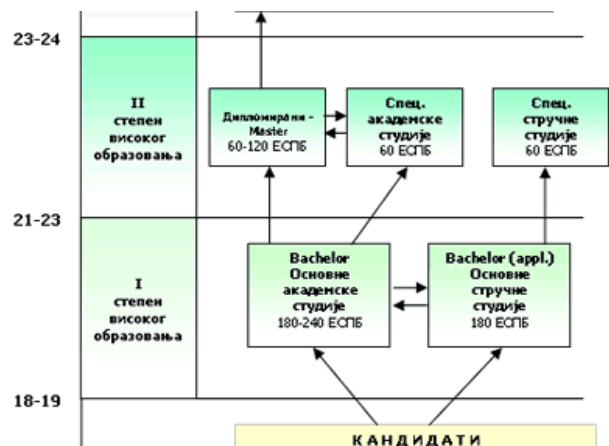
23-24

II степен високог образовања

Дипломирани - Master 60-120 ЕСПБ

Спец. академске студије 60 ЕСПБ

Спец. стручне студије 60 ЕСПБ

21-23

I степен високог образовања

Bachelor Основне академске студије 180-240 ЕСПБ

Bachelor (appl.) Основне стручне студије 180 ЕСПБ

18-19

КАНДИДАТИ